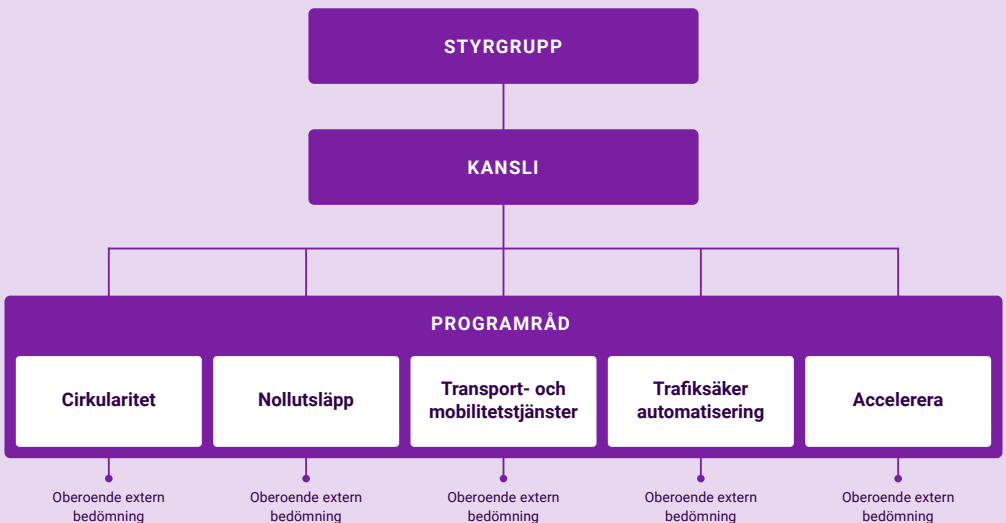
STYRGRUPP

KANSLI

PROGRAMRÅD

Cirkularitet

Nollutsläpp

Transport- och mobilitetstjänster

Trafiksäker automatisering

Accelerera

Oberoende extern bedömning

Oberoende extern bedömning

Oberoende extern bedömning

Oberoende extern bedömning

Oberoende extern bedömning